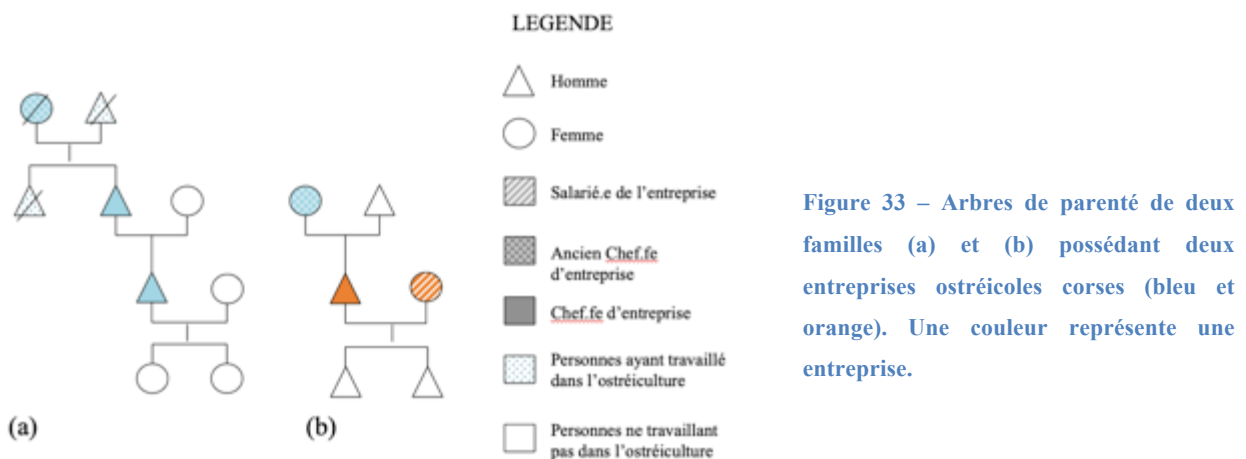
(a)

(b)

LEGENDE

Homme

Femme

Salarié.e de l'entreprise

Ancien Chef.fe d'entreprise

Chef.fe d'entreprise

Personnes ayant travaillé dans l'ostréiculture

Personnes ne travaillant pas dans l'ostréiculture

Figure 33 – Arbres de parenté de deux familles (a) et (b) possédant deux entreprises ostréicoles corses (bleu et orange). Une couleur représente une entreprise.